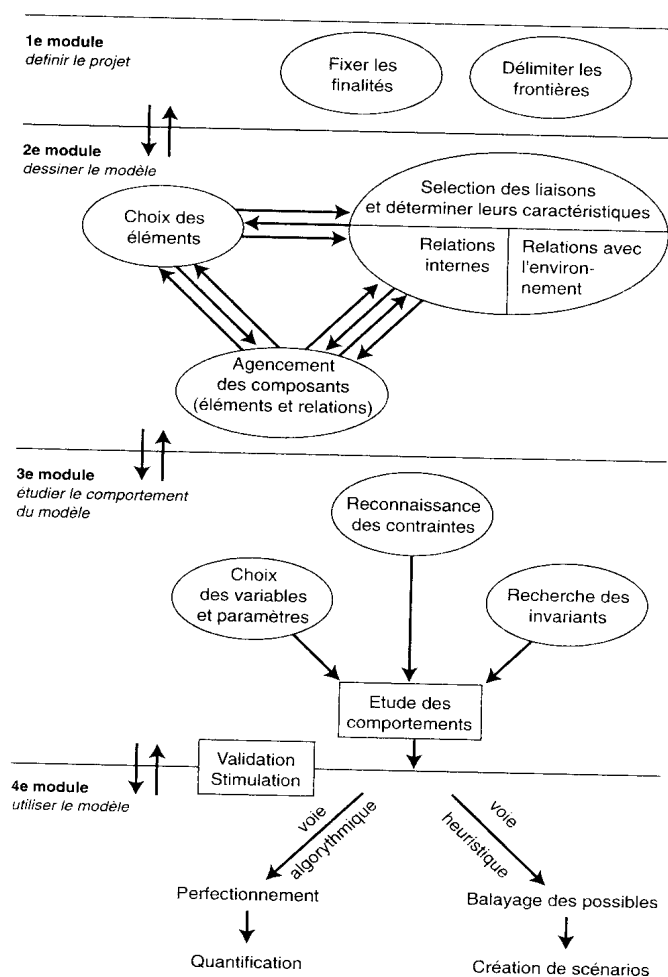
1e module
definir le projet

Fixer les finalités

Délimiter les frontières

2e module
dessiner le modèle

Choix des éléments

Selection des liaisons et déterminer leurs caractéristiques

Relations internes

Relations avec l'environnement

Agencement des composants (éléments et relations)

3e module
étudier le comportement du modèle

Reconnaissance des contraintes

Choix des variables et paramètres

Recherche des invariants

Etude des comportements

Validation Stimulation

4e module
utiliser le modèle

voie algorythmique

voie heuristique

Perfectionnement

Quantification

Balayage des possibles

Création de scénarios